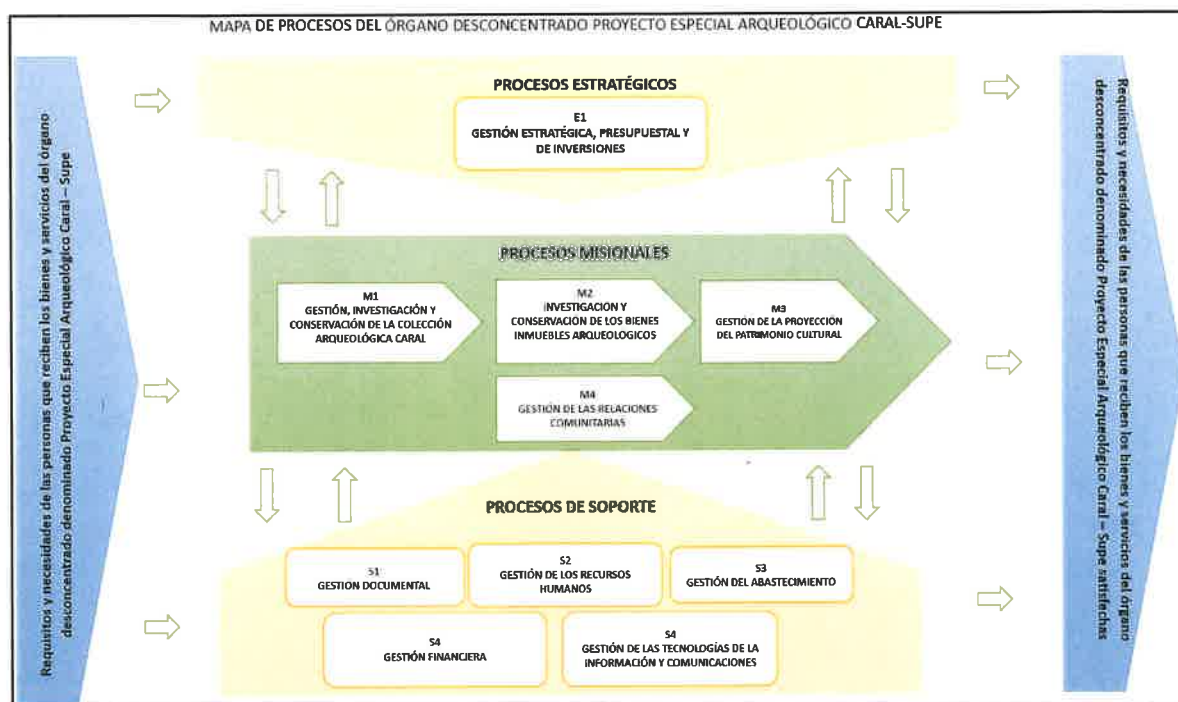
MAPA DE PROCESOS DEL ÓRGANO DESCONCENTRADO PROYECTO ESPECIAL ARQUEOLÓGICO CARAL-SUPE

Requisitos y necesidades de las personas que reciben los bienes y servicios del órgano desconcentrado denominado Proyecto Especial Arqueológico Caral – Supe

PROCESOS ESTRATÉGICOS

E1
GESTIÓN ESTRATÉGICA, PRESUPUESTAL Y DE INVERSIONES

PROCESOS MISIONALES

M1
GESTIÓN, INVESTIGACIÓN Y CONSERVACIÓN DE LA COLECCIÓN ARQUEOLÓGICA CARAL

M2
INVESTIGACION Y CONSERVACIÓN DE LOS BIENES INMUEBLES ARQUEOLOGICOS

M3
GESTION DE LA PROYECCIÓN DEL PATRIMONIO CULTURAL

M4
GESTIÓN DE LAS RELACIONES COMUNITARIAS

PROCESOS DE SOPORTE

S1
GESTION DOCUMENTAL

S2
GESTIÓN DE LOS RECURSOS HUMANOS

S3
GESTIÓN DEL ABASTECIMIENTO

S4
GESTIÓN FINANCIERA

S4
GESTIÓN DE LAS TECNOLOGÍAS DE LA INFORMACIÓN Y COMUNICACIONES

Requisitos y necesidades de las personas que reciben los bienes y servicios del órgano desconcentrado denominado Proyecto Especial Arqueológico Caral – Supe satisfechas